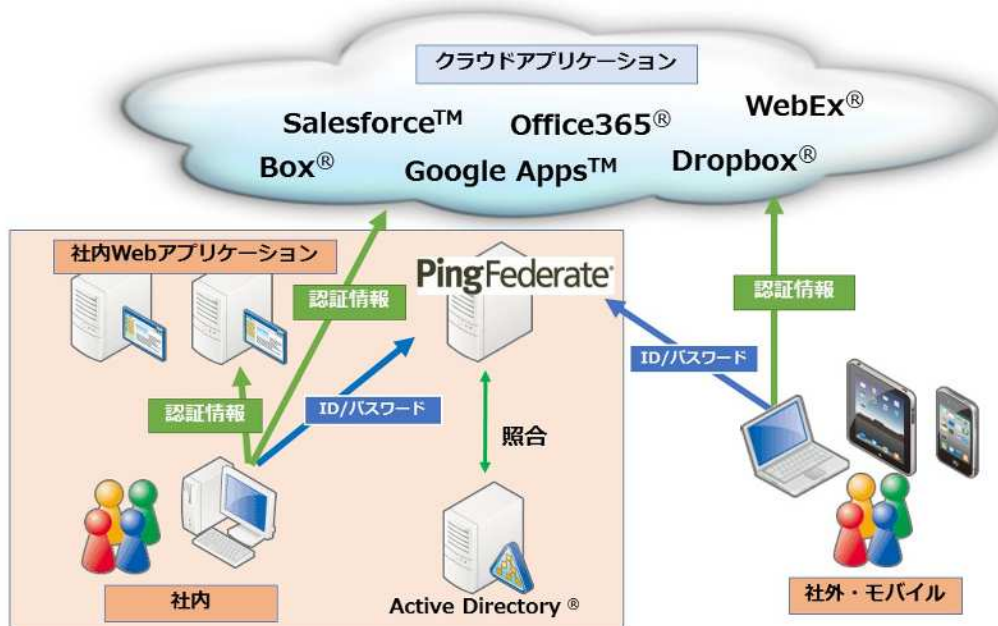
クラウドアプリケーション

Salesforce™ Office365® WebEx®

Box® Google Apps™ Dropbox®

社内Webアプリケーション

PingFederate

認証情報

認証情報

ID/パスワード

ID/パスワード

認証情報

照合

社内

Active Directory ®

社外・モバイル